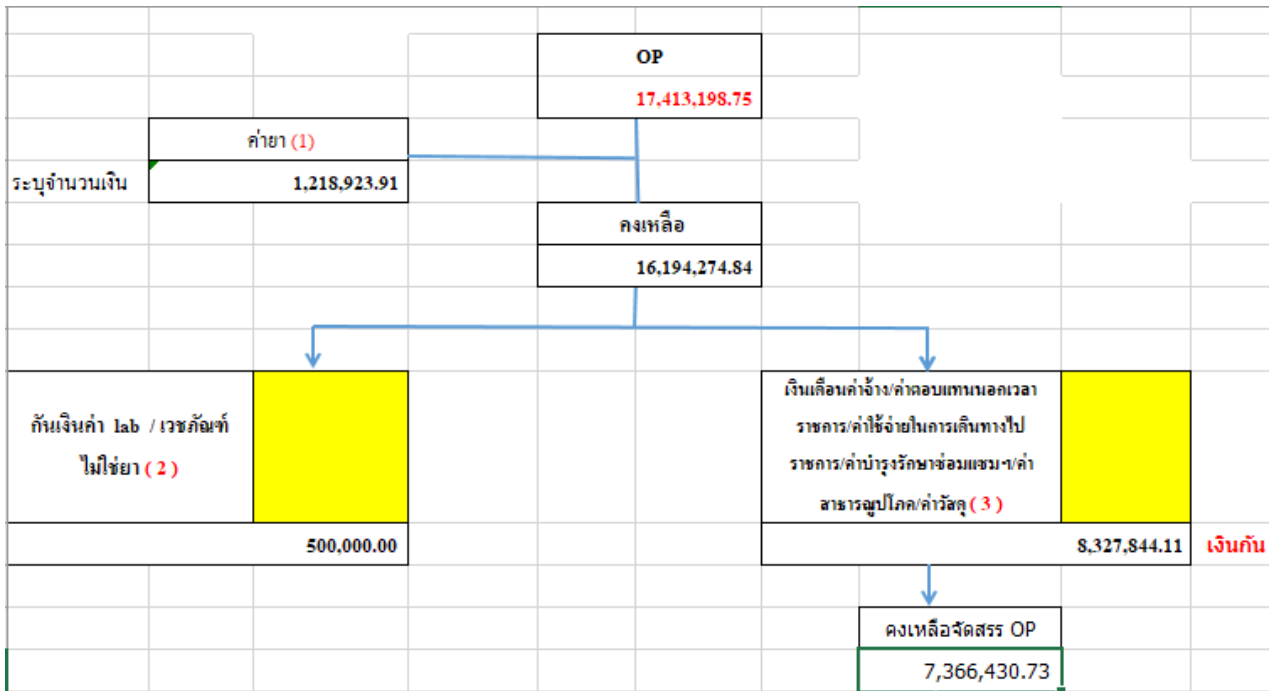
OP
17,413,198.75

ค่ายา (1)
ระบุจำนวนเงิน 1,218,923.91

คงเหลือ
16,194,274.84

กันเงินค่า lab / เวชภัณฑ์ไม่ใช่ยา ( 2 )
500,000.00

เงินเดือนค่าจ้าง/ค่าตอบแทนนอกเวลาราชการ/ค่าใช้จ่ายในการเดินทางไปราชการ/ค่าบำรุงรักษาซ่อมแซมฯ/ค่าสาธารณูปโภค/ค่าวัสดุ ( 3 )
8,327,844.11 เงินกัน

คงเหลือจัดสรร OP
7,366,430.73